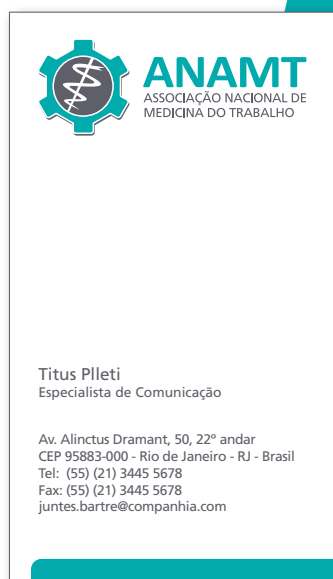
ANAMT
ASSOCIAÇÃO NACIONAL DE MEDICINA DO TRABALHO

Titus Plleti
Especialista de Comunicação

Av. Alinctus Dramant, 50, 22º andar
CEP 95883-000 - Rio de Janeiro - RJ - Brasil
Tel: (55) (21) 3445 5678
Fax: (55) (21) 3445 5678
juntes.bartre@companhia.com